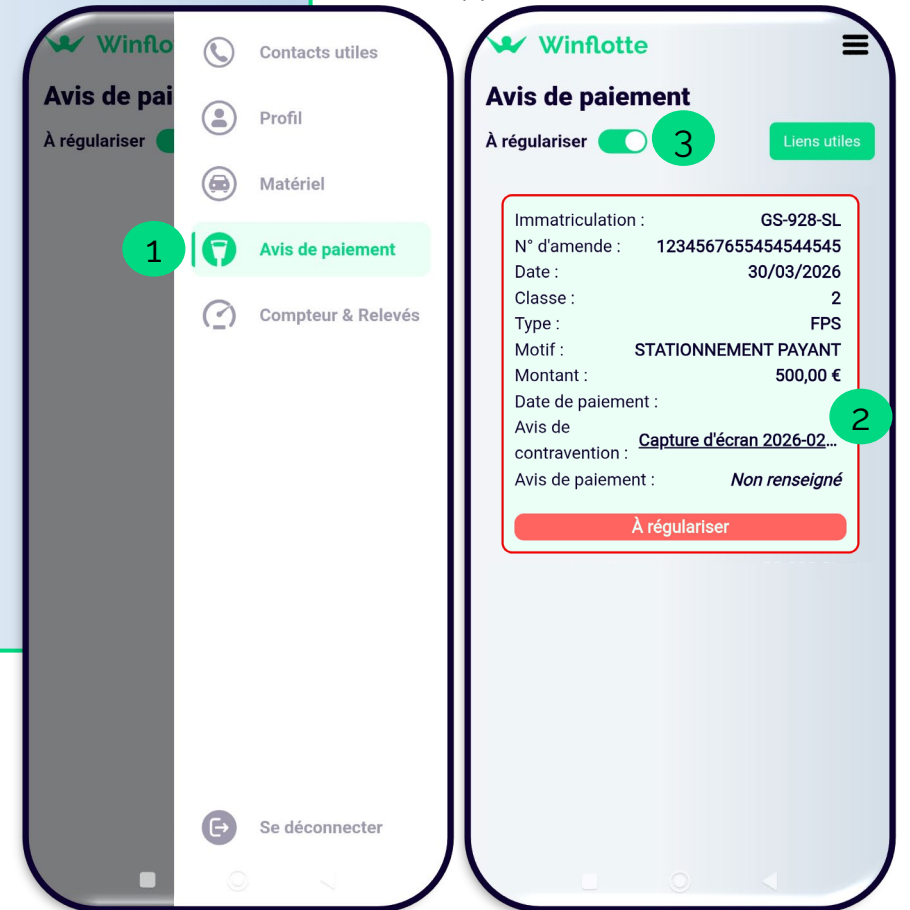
Winflo

Avis de pai

À régulariser

Contacts utiles

Profil

Matériel

1

Avis de paiement

Compteur & Relevés

Se déconnecter

Winflotte

Avis de paiement

À régulariser

3

Liens utiles

Immatriculation : GS-928-SL
N° d'amende : 1234567655454544545
Date : 30/03/2026
Classe : 2
Type : FPS
Motif : STATIONNEMENT PAYANT
Montant : 500,00 €
Date de paiement :
Avis de contravention : Capture d'écran 2026-02...
Avis de paiement : Non renseigné

2

À régulariser